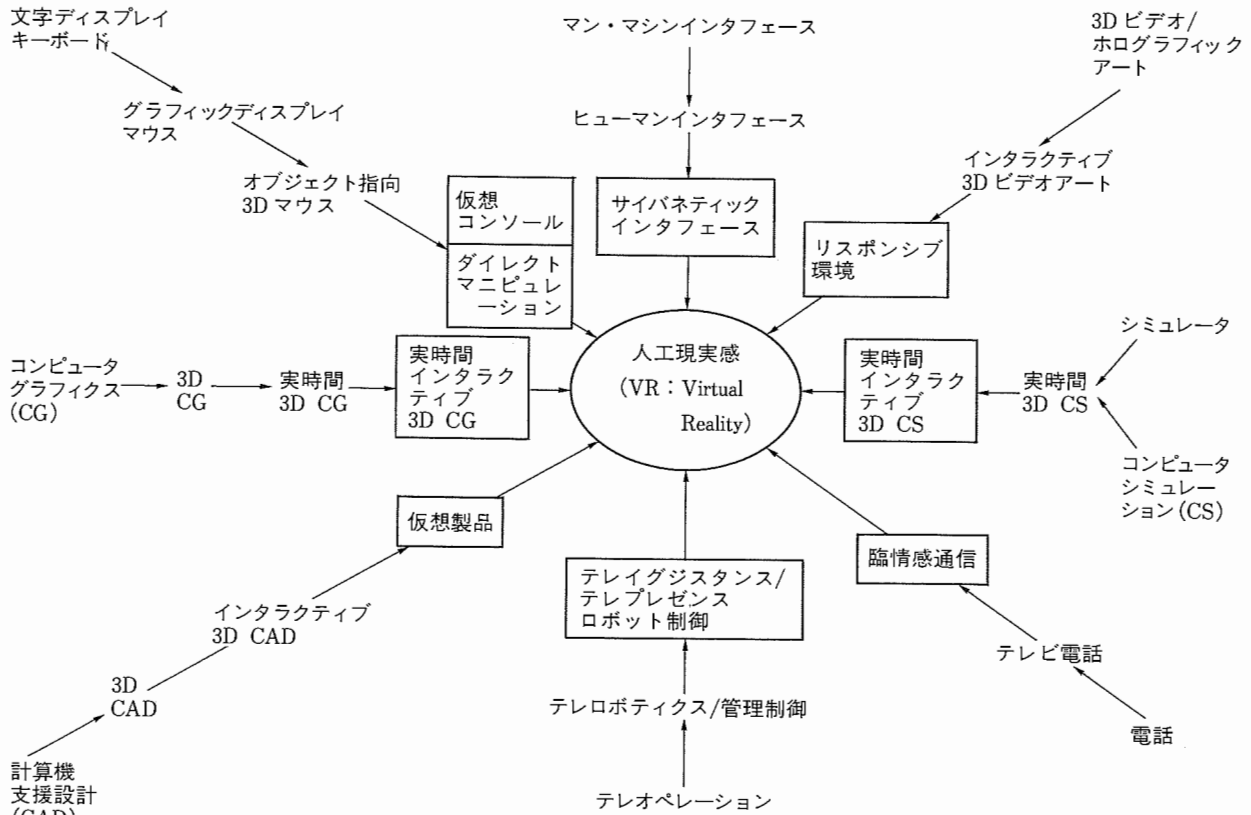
文字ディスプレイ
キーボード

グラフィックディスプレイ
マウス

オブジェクト指向
3D マウス

仮想
コンソール

ダイレクト
マニピュレーション

マン・マシンインタフェース

ヒューマンインタフェース

サイバネティック
インタフェース

3D ビデオ/
ホログラフィック
アート

インタラクティブ
3D ビデオアート

リスポンシブ
環境

コンピュータ
グラフィクス
(CG)

3D
CG

実時間
3D CG

実時間
インタラクティブ
3D CG

人工現実感
(VR : Virtual Reality)

実時間
インタラクティブ
3D CS

シミュレータ

実時間
3D CS

コンピュータ
シミュレーション (CS)

仮想製品

臨情感通信

テレイグジスタンス/
テレプレゼンス
ロボット制御

インタラクティブ
3D CAD

3D
CAD

テレビ電話

テレロボティクス/管理制御

電話

計算機
支援設計
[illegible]

テレオペレーション